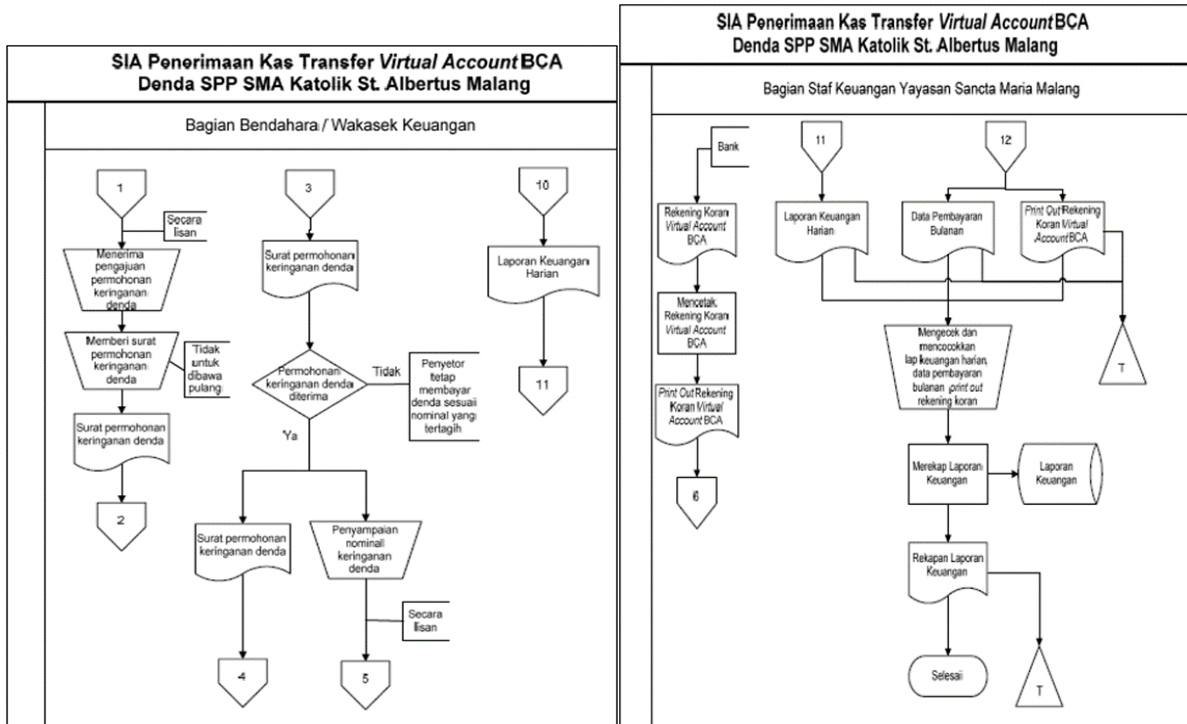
SIA Penerimaan Kas Transfer *Virtual Account* BCA
Denda SPP SMA Katolik St. Albertus Malang

Bagian Bendahara / Wakasek Keuangan

1

Secara lisan

Menerima pengajuan permohonan keringanan denda

Memberi surat permohonan keringanan denda

Tidak untuk dibawa pulang

Surat permohonan keringanan denda

2

3

Surat permohonan keringanan denda

Permohonan keringanan denda diterima

Tidak

Penyetor tetap membayar denda sesuai nominal yang tertagih

Ya

Surat permohonan keringanan denda

Penyampaian nominal keringanan denda

Secara lisan

4

5

10

Laporan Keuangan Harian

11

SIA Penerimaan Kas Transfer *Virtual Account* BCA
Denda SPP SMA Katolik St. Albertus Malang

Bagian Staf Keuangan Yayasan Sancta Maria Malang

Bank

Rekening Koran *Virtual* BCA

Mencetak Rekening Koran *Virtual Account* BCA

*Print Out* Rekening Koran *Virtual Account* BCA

6

11

Laporan Keuangan Harian

12

Data Pembayaran Bulanan

*Print Out* Rekening Koran *Virtual Account* BCA

Mengecek dan mencocokkan lap keuangan harian, data pembayaran bulanan *print out* rekening koran

T

Merekap Laporan Keuangan

Laporan Keuangan

Rekapan Laporan Keuangan

Selesai

T